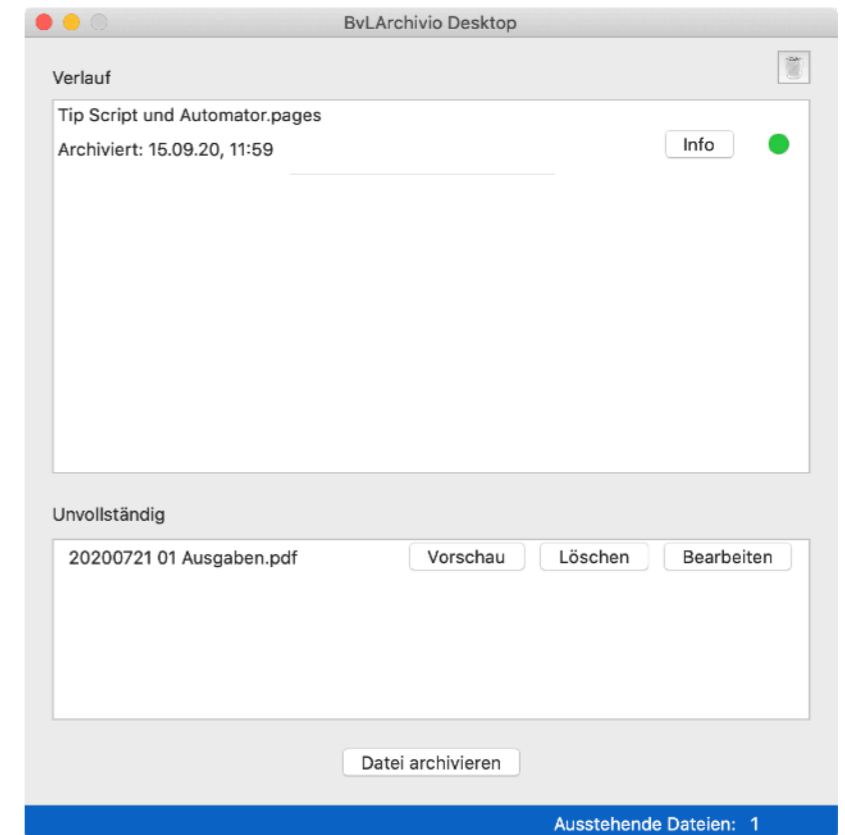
BvLArchivio Desktop

Verlauf

Tip Script und Automator.pages

Archiviert: 15.09.20, 11:59

Info

Unvollständig

20200721 01 Ausgaben.pdf

Vorschau

Löschen

Bearbeiten

Datei archivieren

Ausstehende Dateien: 1